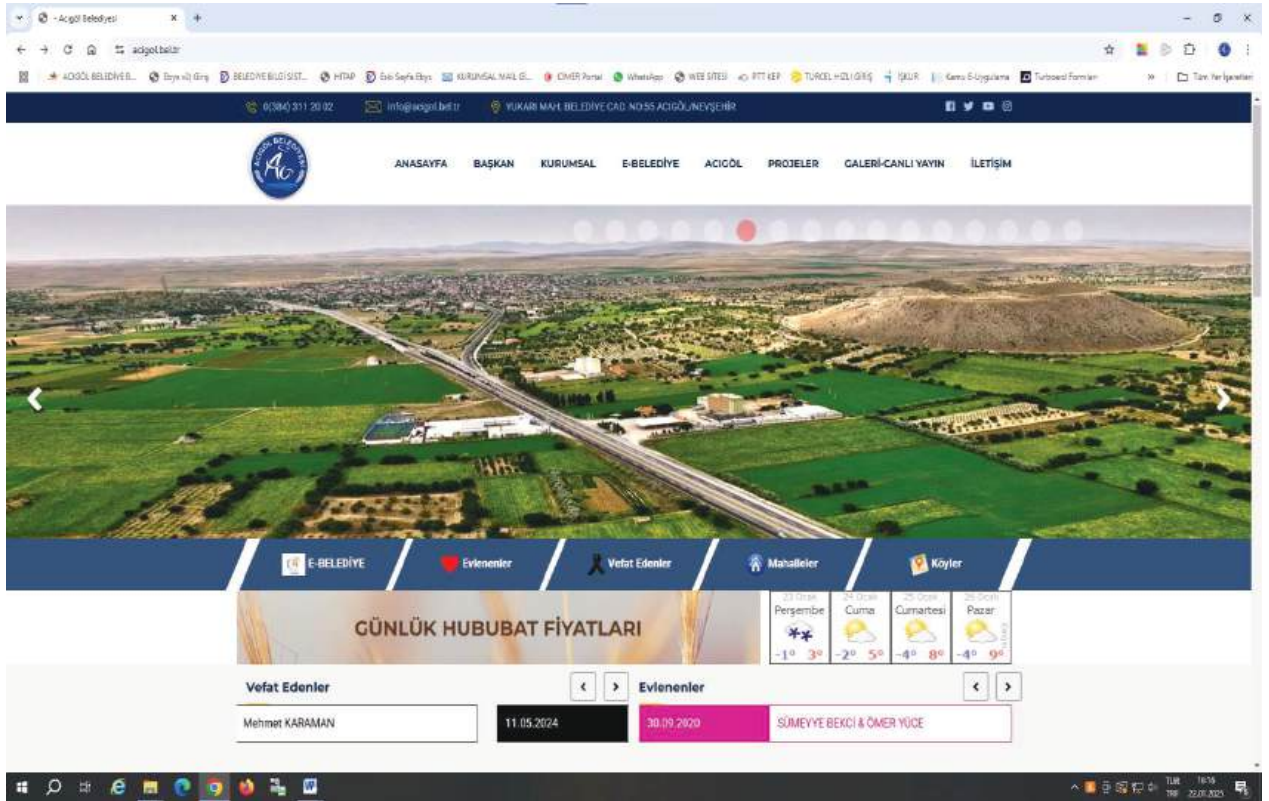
Acıgöl Belediyesi
acigol.bel.tr

ACIGÖL BELEDİYESİ... | E-Devlet Giriş | BELEDİYE BİLGİ SİST... | HİTAP | Eski Sayfa Ebys | KURUMSAL MAİL G... | ÖMER Portal | WhatsApp | WEB SİTESİ | PTT KEP | TURCEL HIZLI GİRİŞ | İŞKUR | Kamu E-Uygulama | Turboard Formları | Tüm Yer İşaretleri

0(384) 311 20 02 | info@acigol.bel.tr | YUKARI MAH. BELEDİYE CAD. NO:55 ACIGÖL/NEVŞEHİR

ANASAYFA BAŞKAN KURUMSAL E-BELEDİYE ACIGÖL PROJELER GALERİ-CANLI YAYIN İLETİŞİM

E-BELEDİYE | Evlenenler | Vefat Edenler | Mahalleler | Köyler

GÜNLÜK HUBUBAT FİYATLARI

| 23 Ocak Perşembe | 24 Ocak Cuma | 25 Ocak Cumartesi | 26 Ocak Pazar |
|---|---|---|---|
| -1° 3° | -2° 5° | -4° 8° | -4° 9° |

Vefat Edenler
Mehmet KARAMAN | 11.05.2024

Evlenenler
30.09.2020 | SÜMEYYE BEKCİ & ÖMER YÜCE

TUR TRF 16:16 22.01.2025